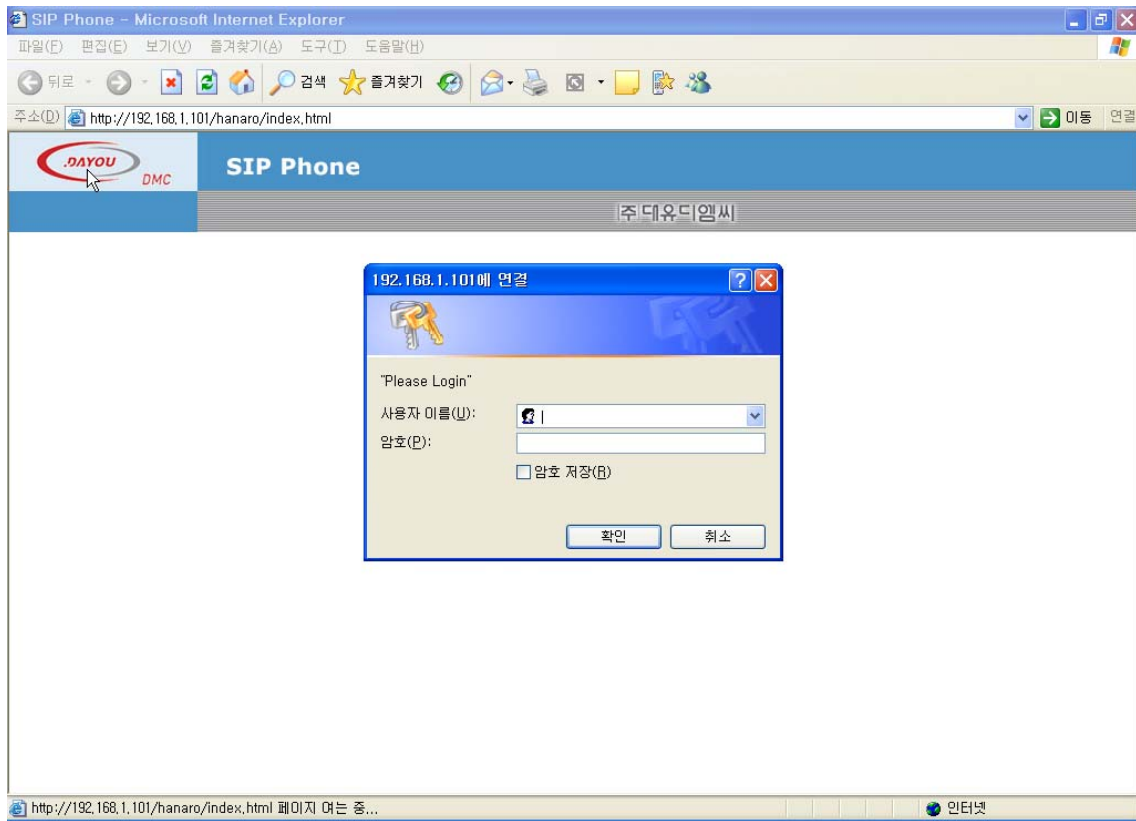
SIP Phone - Microsoft Internet Explorer

파일(F) 편집(E) 보기(V) 즐겨찾기(A) 도구(T) 도움말(H)

뒤로 검색 즐겨찾기

주소(D) http://192.168.1.101/hanaro/index.html 이동 연결

DAYOU DMC

SIP Phone

주 대유디엠씨

192.168.1.101에 연결

"Please Login"

사용자 이름(U):

암호(P):

암호 저장(R)

확인 취소

http://192.168.1.101/hanaro/index.html 페이지 여는 중...

인터넷